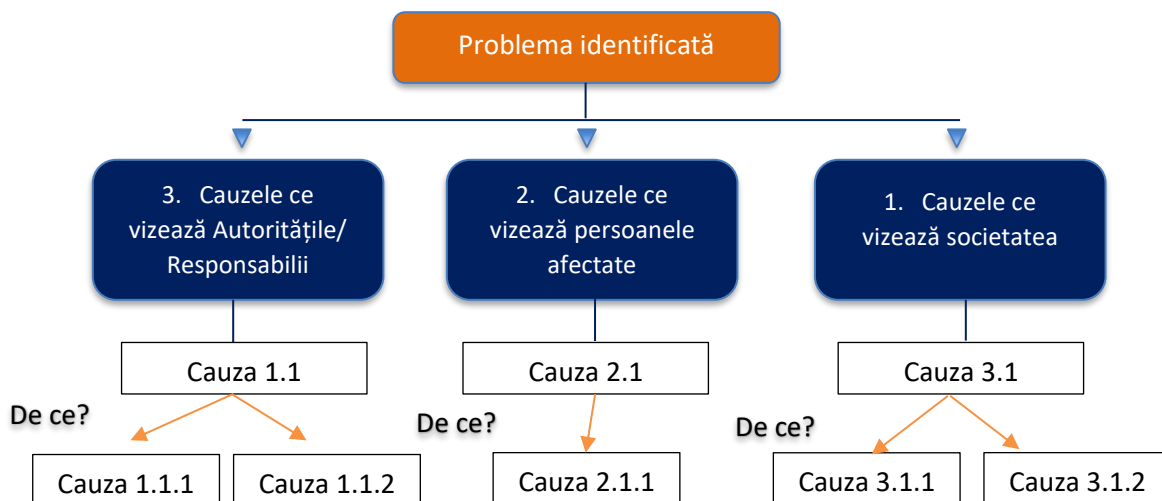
Problema identificată

3. Cauzele ce vizează Autoritățile/ Responsabilii

2. Cauzele ce vizează persoanele afectate

1. Cauzele ce vizează societatea

Cauza 1.1

De ce?

Cauza 1.1.1

Cauza 1.1.2

Cauza 2.1

De ce?

Cauza 2.1.1

Cauza 3.1

De ce?

Cauza 3.1.1

Cauza 3.1.2